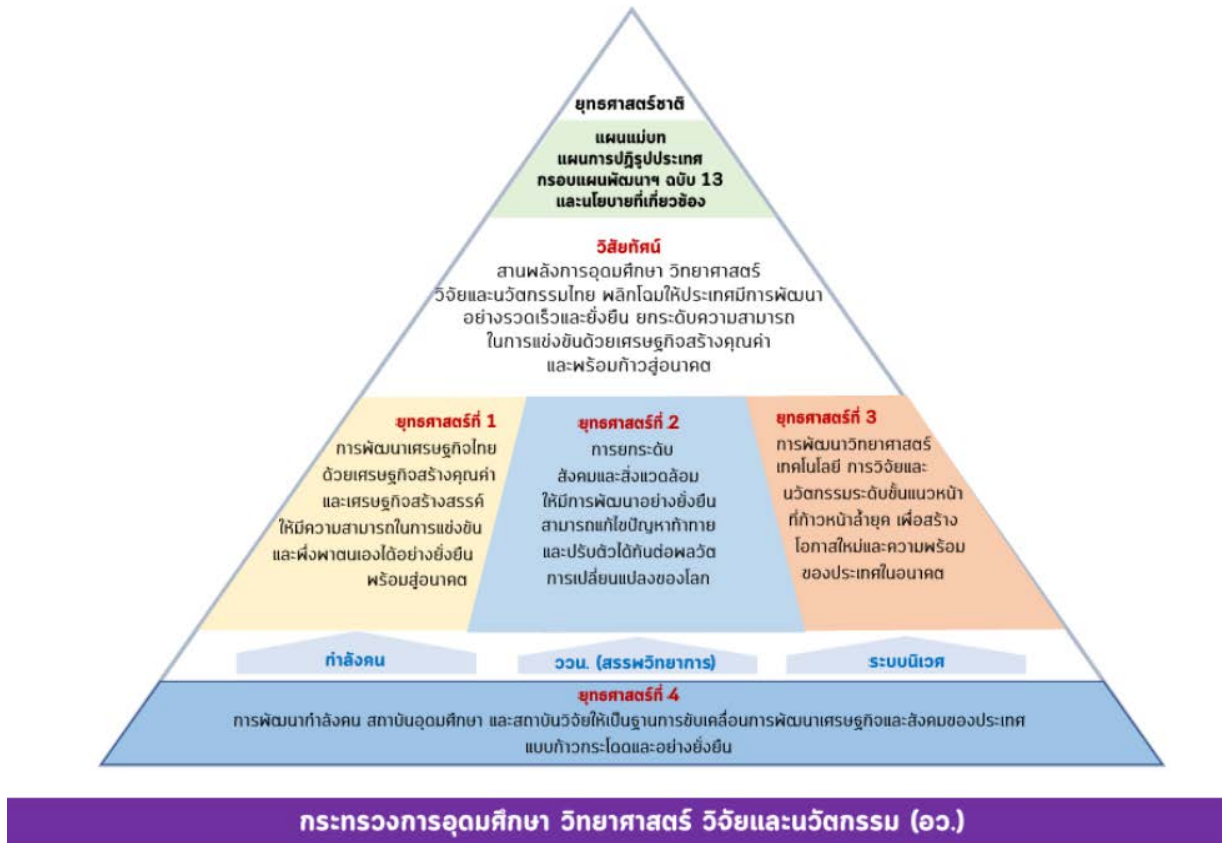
ยุทธศาสตร์ชาติ

แผนแม่บท
แผนการปฏิรูปประเทศ
กรอบแผนพัฒนาฯ ฉบับ 13
และนโยบายที่เกี่ยวข้อง

วิสัยทัศน์
สานพลังการอุดมศึกษา วิทยาศาสตร์ วิจัยและนวัตกรรมไทย พลิกโฉมให้ประเทศมีการพัฒนาอย่างรวดเร็วและยั่งยืน ยกระดับความสามารถในการแข่งขันด้วยเศรษฐกิจสร้างคุณค่า และพร้อมก้าวสู่อนาคต

ยุทธศาสตร์ที่ 1
การพัฒนาเศรษฐกิจไทยด้วยเศรษฐกิจสร้างคุณค่าและเศรษฐกิจสร้างสรรค์ ให้มีความสามารถในการแข่งขันและพึ่งพาตนเองได้อย่างยั่งยืน พร้อมสู่อนาคต

ยุทธศาสตร์ที่ 2
การยกระดับสังคมและสิ่งแวดล้อม ให้มีการพัฒนาอย่างยั่งยืน สามารถแก้ไขปัญหาท้าทาย และปรับตัวได้ทันต่อพลวัตการเปลี่ยนแปลงของโลก

ยุทธศาสตร์ที่ 3
การพัฒนาวิทยาศาสตร์ เทคโนโลยี การวิจัยและนวัตกรรมระดับขั้นแนวหน้า ที่ก้าวหน้าล้ำยุค เพื่อสร้างโอกาสใหม่และความพร้อมของประเทศในอนาคต

กำลังคน

ววน. (สรรพวิทยาการ)

ระบบนิเวศ

ยุทธศาสตร์ที่ 4
การพัฒนากำลังคน สถาบันอุดมศึกษา และสถาบันวิจัยให้เป็นฐานการขับเคลื่อนการพัฒนาเศรษฐกิจและสังคมของประเทศแบบก้าวกระโดดและอย่างยั่งยืน

กระทรวงการอุดมศึกษา วิทยาศาสตร์ วิจัยและนวัตกรรม (อว.)